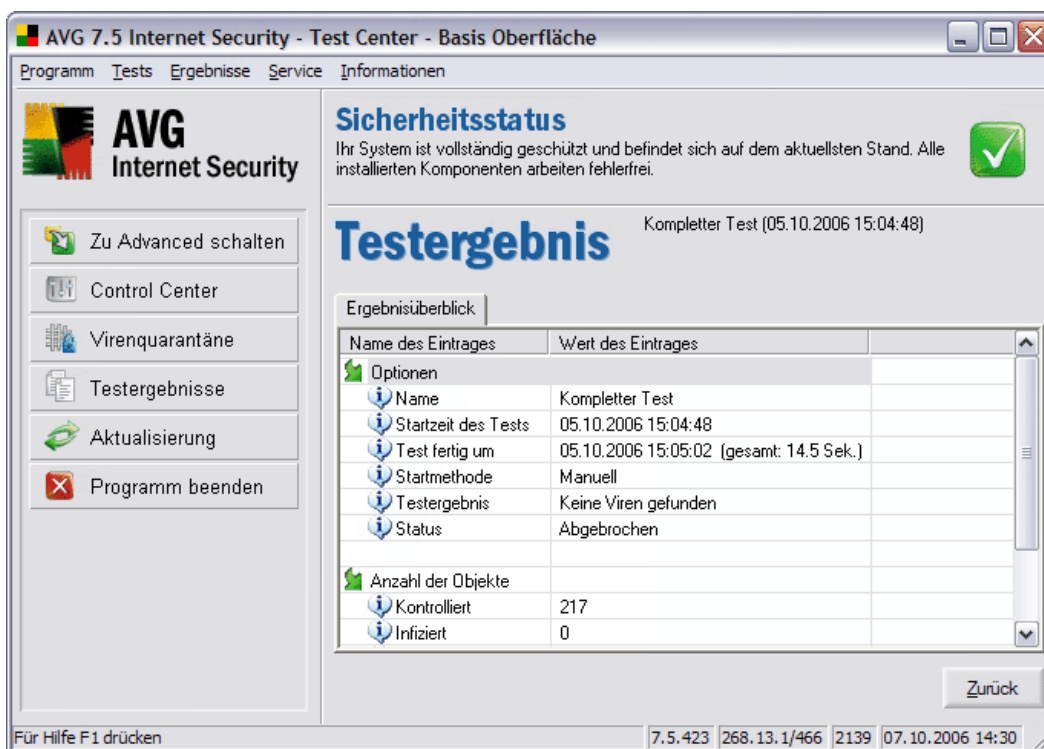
AVG 7.5 Internet Security - Test Center - Basis Oberfläche

Programm Tests Ergebnisse Service Informationen

AVG Internet Security

Zu Advanced schalten
Control Center
Virenquarantäne
Testergebnisse
Aktualisierung
Programm beenden

Sicherheitsstatus
Ihr System ist vollständig geschützt und befindet sich auf dem aktuellsten Stand. Alle installierten Komponenten arbeiten fehlerfrei.

Testergebnis

Kompletter Test (05.10.2006 15:04:48)

Ergebnisüberblick

| Name des Eintrages | Wert des Eintrages |
|---|---|
| Optionen | |
| Name | Kompletter Test |
| Startzeit des Tests | 05.10.2006 15:04:48 |
| Test fertig um | 05.10.2006 15:05:02 (gesamt: 14.5 Sek.) |
| Startmethode | Manuell |
| Testergebnis | Keine Viren gefunden |
| Status | Abgebrochen |
| | |
| Anzahl der Objekte | |
| Kontrolliert | 217 |
| Infiziert | 0 |

Zurück

Für Hilfe F1 drücken | 7.5.423 | 268.13.1/466 | 2139 | 07.10.2006 14:30